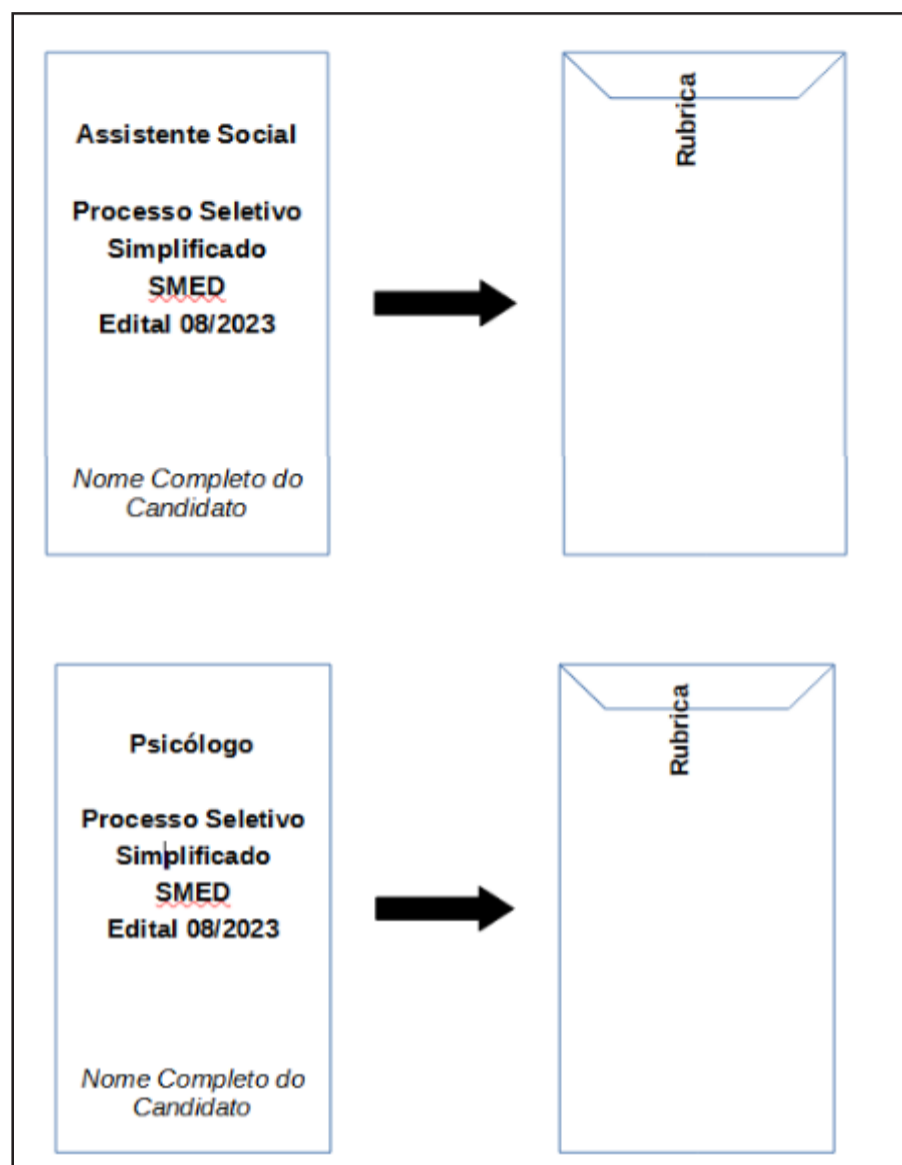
Assistente Social

Processo Seletivo Simplificado SMED Edital 08/2023

*Nome Completo do Candidato*

Rubrica

Psicólogo

Processo Seletivo Simplificado SMED Edital 08/2023

*Nome Completo do Candidato*

Rubrica